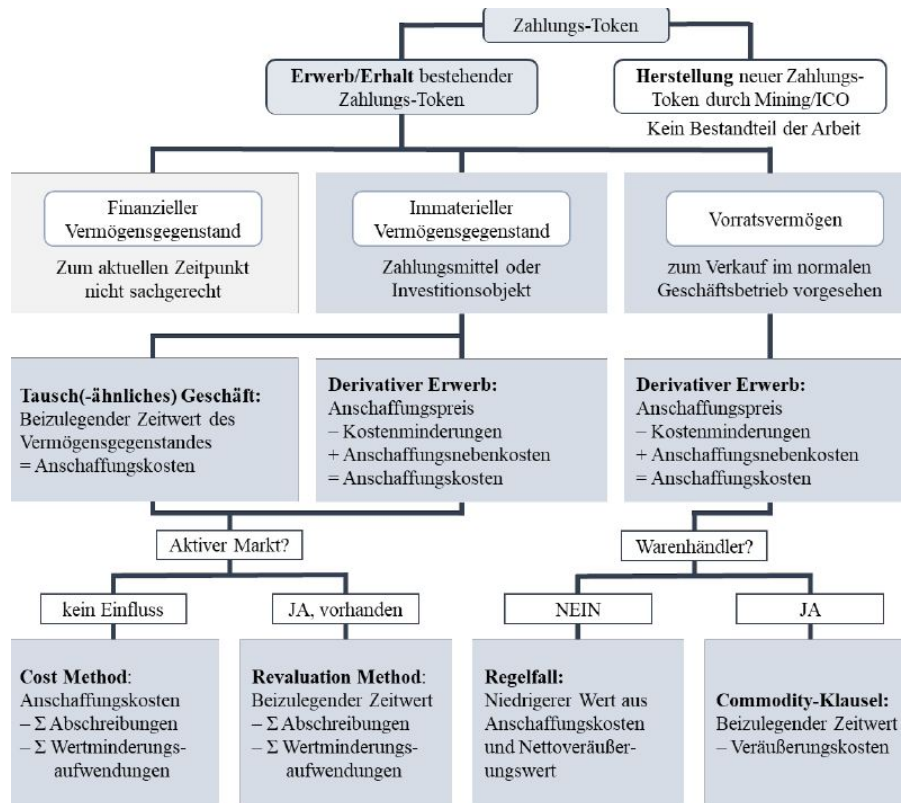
Zahlungs-Token

**Erwerb/Erhalt** bestehender Zahlungs-Token

**Herstellung** neuer Zahlungs-Token durch Mining/ICO

Kein Bestandteil der Arbeit

Finanzieller Vermögensgegenstand

Zum aktuellen Zeitpunkt nicht sachgerecht

Immaterieller Vermögensgegenstand

Zahlungsmittel oder Investitionsobjekt

Vorratsvermögen

zum Verkauf im normalen Geschäftsbetrieb vorgesehen

**Tausch(-ähnliches) Geschäft:**
Beizulegender Zeitwert des Vermögensgegenstandes
= Anschaffungskosten

**Derivativer Erwerb:**
Anschaffungspreis
– Kostenminderungen
+ Anschaffungsnebenkosten
= Anschaffungskosten

**Derivativer Erwerb:**
Anschaffungspreis
– Kostenminderungen
+ Anschaffungsnebenkosten
= Anschaffungskosten

Aktiver Markt?

Warenhändler?

kein Einfluss

JA, vorhanden

NEIN

JA

**Cost Method**:
Anschaffungskosten
– $\Sigma$ Abschreibungen
– $\Sigma$ Wertminderungsaufwendungen

**Revaluation Method**:
Beizulegender Zeitwert
– $\Sigma$ Abschreibungen
– $\Sigma$ Wertminderungsaufwendungen

**Regelfall:**
Niedrigerer Wert aus Anschaffungskosten und Nettoveräußerungswert

**Commodity-Klausel:**
Beizulegender Zeitwert
– Veräußerungskosten